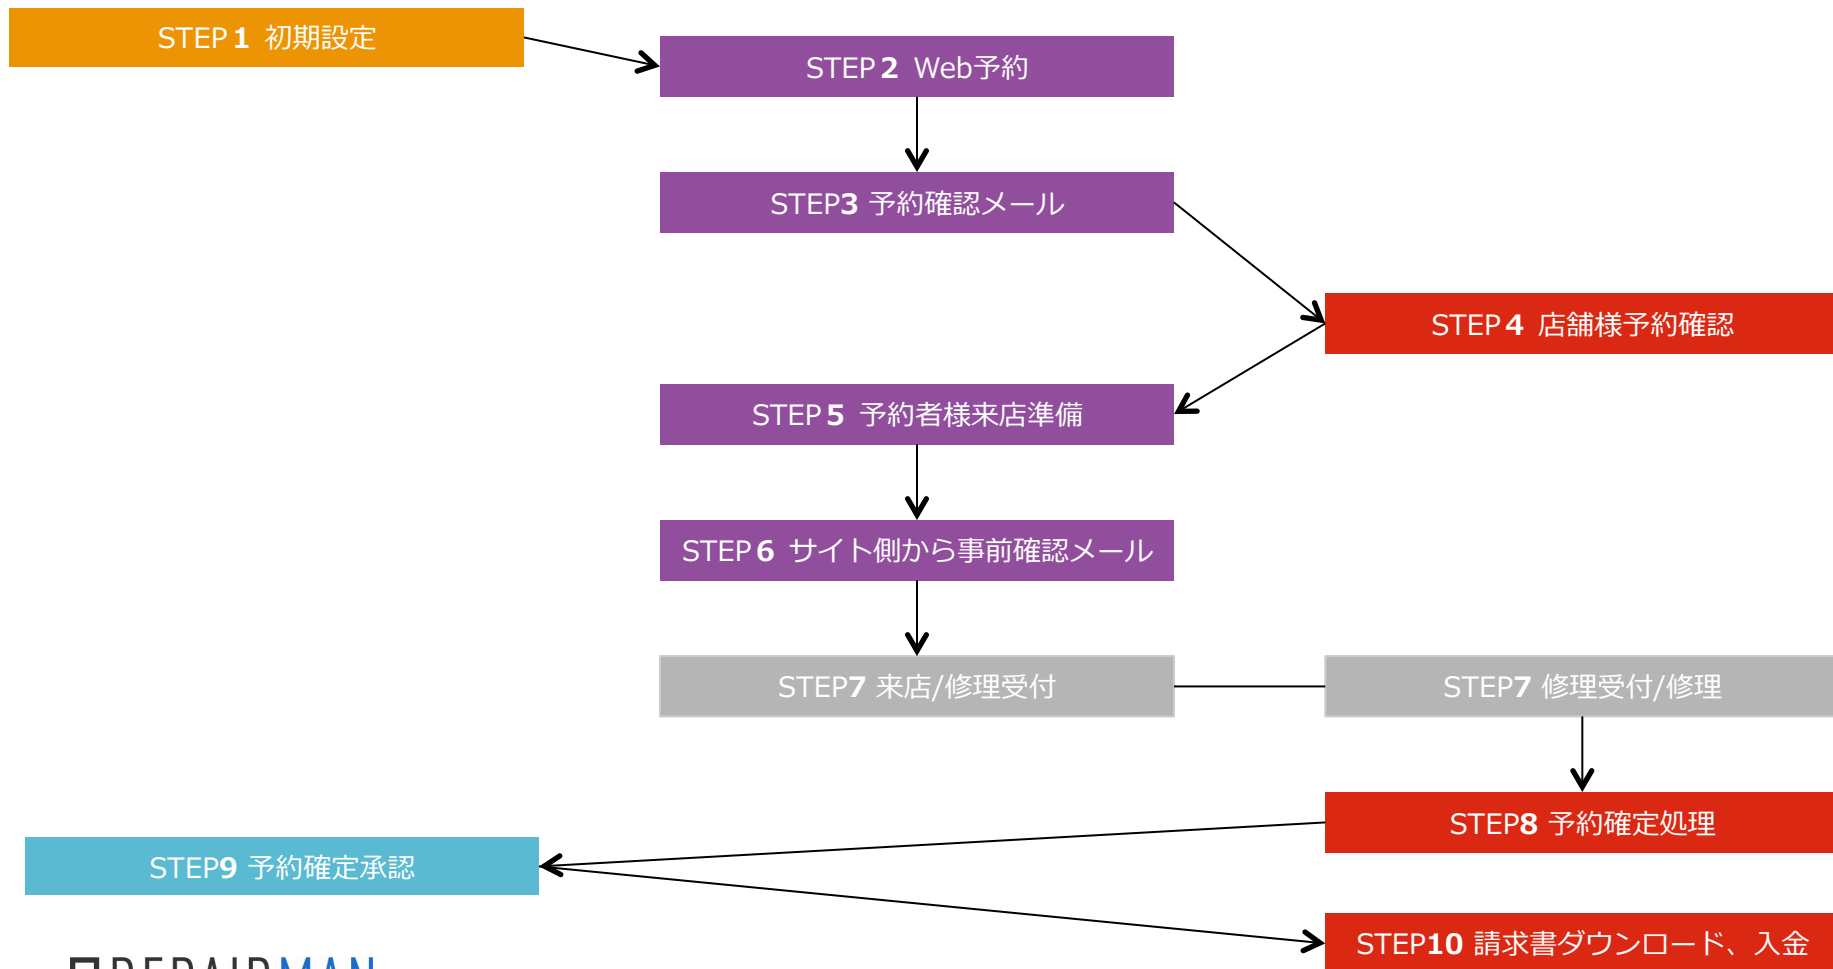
STEP 1 初期設定

STEP 2 Web予約

STEP3 予約確認メール

STEP 4 店舗様予約確認

STEP 5 予約者様来店準備

STEP 6 サイト側から事前確認メール

STEP7 来店/修理受付

STEP7 修理受付/修理

STEP8 予約確定処理

STEP9 予約確定承認

STEP10 請求書ダウンロード、入金

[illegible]